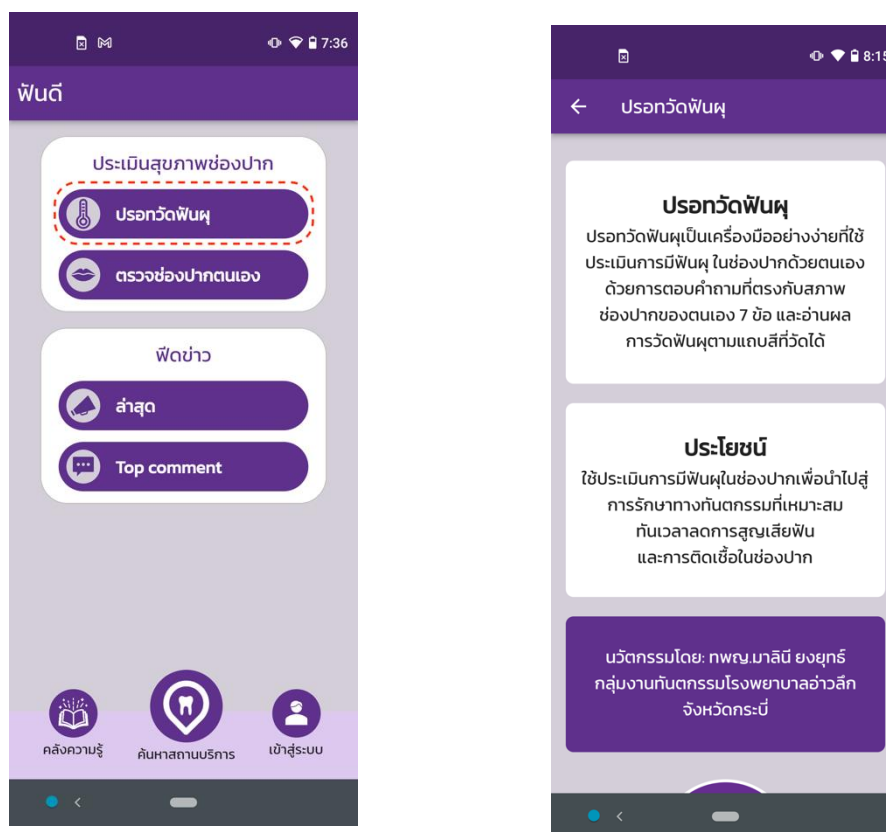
7:36

ฟันดี

ประเมินสุขภาพช่องปาก

ปรอทวัดฟันผุ

ตรวจช่องปากตนเอง

ฟีดข่าว

ล่าสุด

Top comment

คลังความรู้

ค้นหาสถานบริการ

เข้าสู่ระบบ

8:15

ปรอทวัดฟันผุ

ปรอทวัดฟันผุ

ปรอทวัดฟันผุเป็นเครื่องมืออย่างง่ายที่ใช้ประเมินการมีฟันผุ ในช่องปากด้วยตนเอง ด้วยการตอบคำถามที่ตรงกับสภาพช่องปากของตนเอง 7 ข้อ และอ่านผลการวัดฟันผุตามแถบสีที่วัดได้

ประโยชน์

ใช้ประเมินการมีฟันผุในช่องปากเพื่อนำไปสู่การรักษาทางทันตกรรมที่เหมาะสม ทันเวลาลดการสูญเสียฟัน และการติดเชื้อในช่องปาก

นวัตกรรมโดย: ทพญ.มาลินี ยงยุทธ์ กลุ่มงานทันตกรรมโรงพยาบาลอ่าวลึก จังหวัดกระบี่